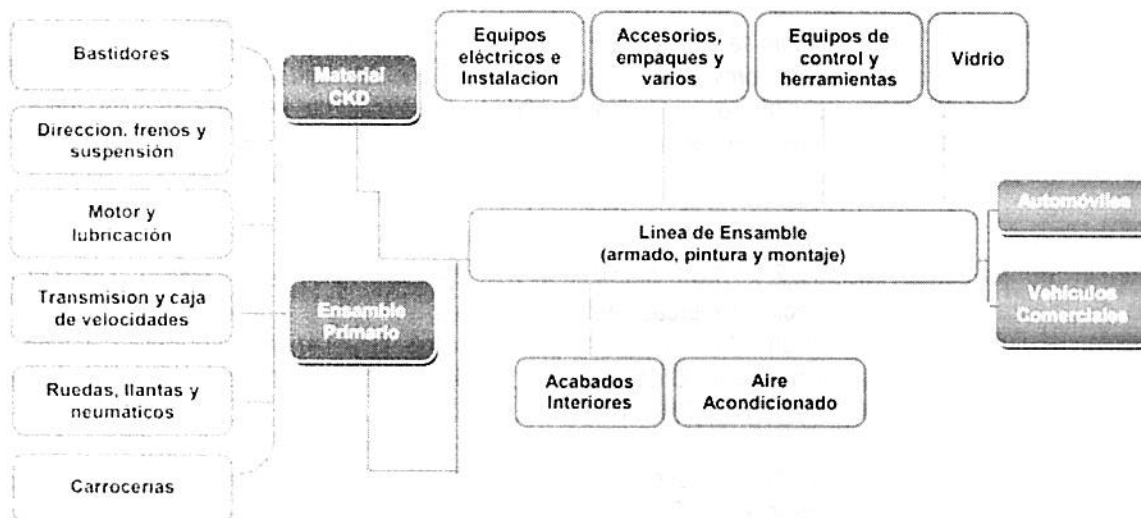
Bastidores

Direccion, frenos y suspensión

Motor y lubricación

Transmision y caja de velocidades

Ruedas, llantas y neumaticos

Carrocerias

Material CKD

Ensamble Primario

Equipos eléctricos e Instalacion

Accesorios, empaques y varios

Equipos de control y herramientas

Vidrio

Linea de Ensamble (armado, pintura y montaje)

Acabados Interiores

Aire Acondicionado

Automóviles

Vehiculos Comerciales